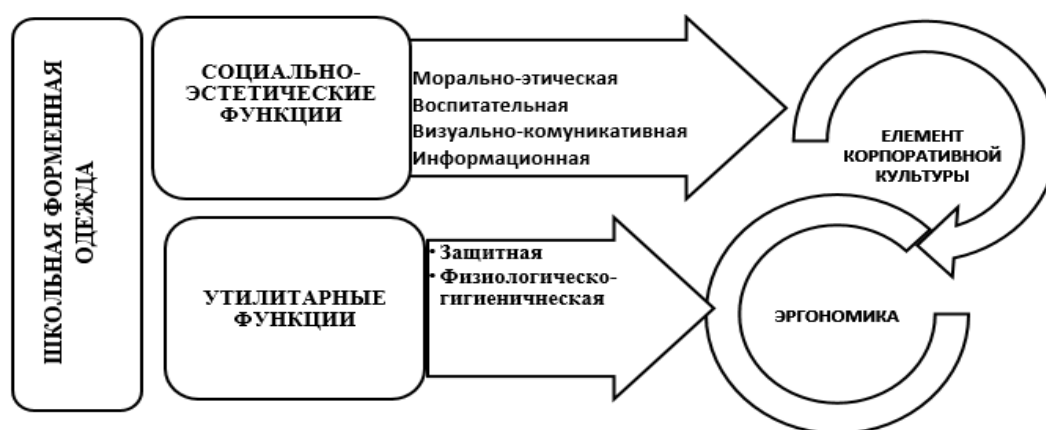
ШКОЛЬНАЯ ФОРМЕННАЯ ОДЕЖДА

СОЦИАЛЬНО-ЭСТЕТИЧЕСКИЕ ФУНКЦИИ

Морально-этическая
Воспитательная
Визуально-комуникативная
Информационная

ЕЛЕМЕНТ КОРПОРАТИВНОЙ КУЛЬТУРЫ

УТИЛИТАРНЫЕ ФУНКЦИИ

• Защитная
• Физиологическо-гигиеничческая

ЭРГОНОМИКА